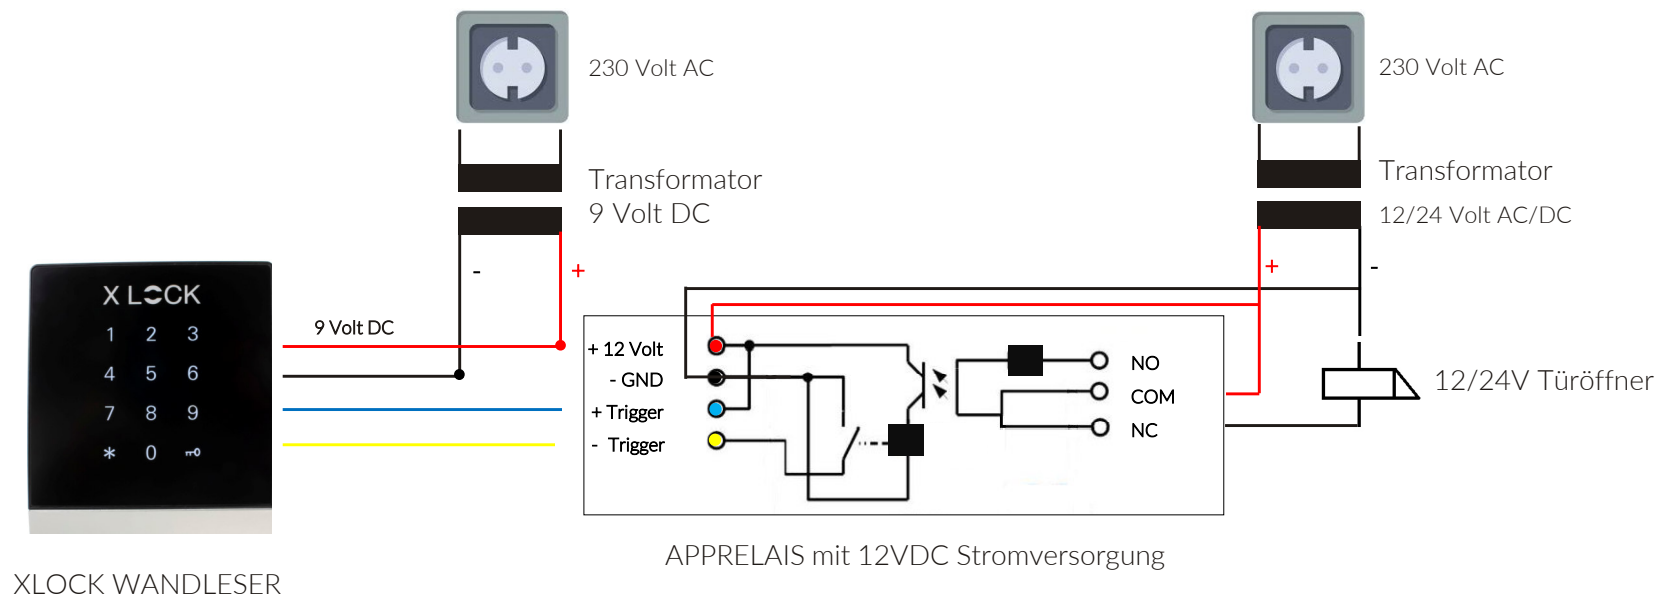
230 Volt AC

230 Volt AC

Transformator
9 Volt DC

Transformator
12/24 Volt AC/DC

-

+

+

-

X LOCK

1 2 3
4 5 6
7 8 9
* 0

9 Volt DC

+ 12 Volt
- GND
+ Trigger
- Trigger

NO
COM
NC

12/24V Türöffner

APPRELAIS mit 12VDC Stromversorgung

XLOCK WANDLESER